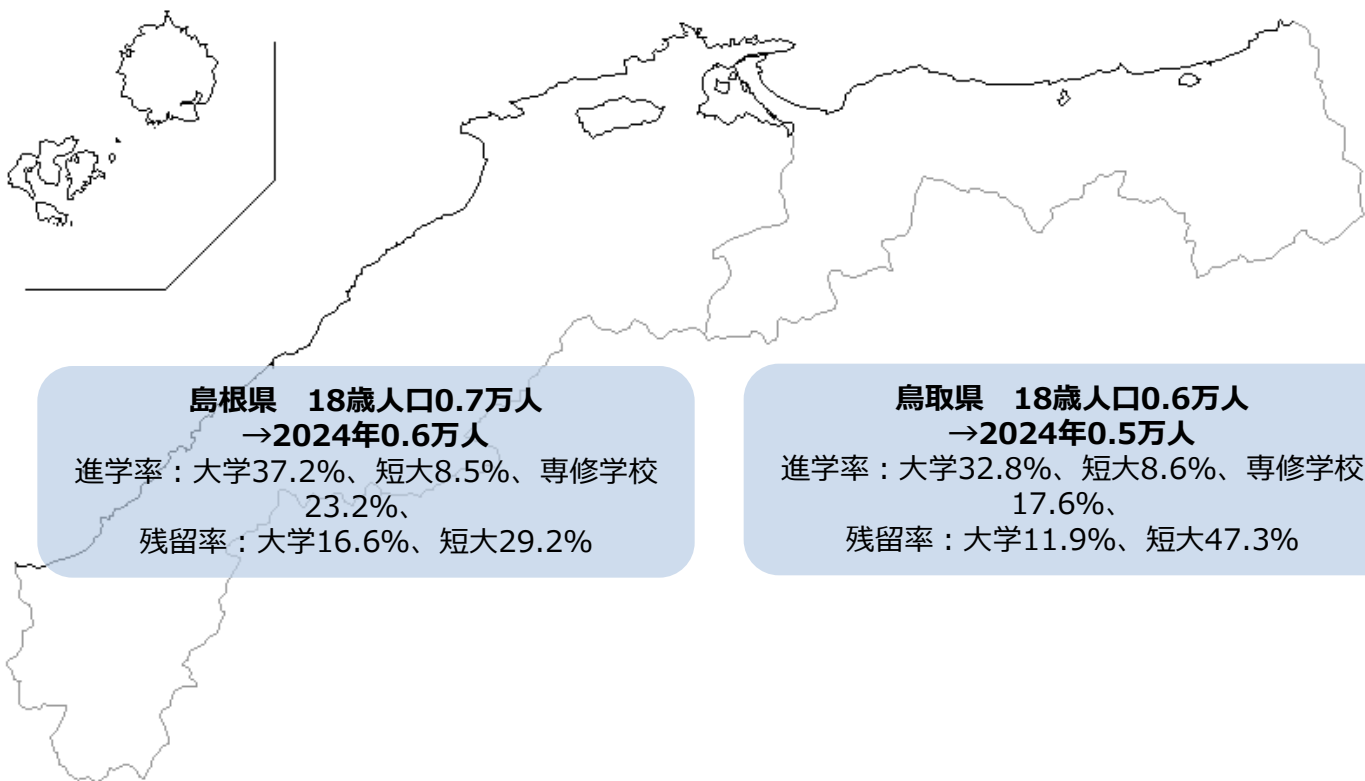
島根県　18歳人口0.7万人
→2024年0.6万人
進学率：大学37.2%、短大8.5%、専修学校23.2%、
残留率：大学16.6%、短大29.2%

鳥取県　18歳人口0.6万人
→2024年0.5万人
進学率：大学32.8%、短大8.6%、専修学校17.6%、
残留率：大学11.9%、短大47.3%